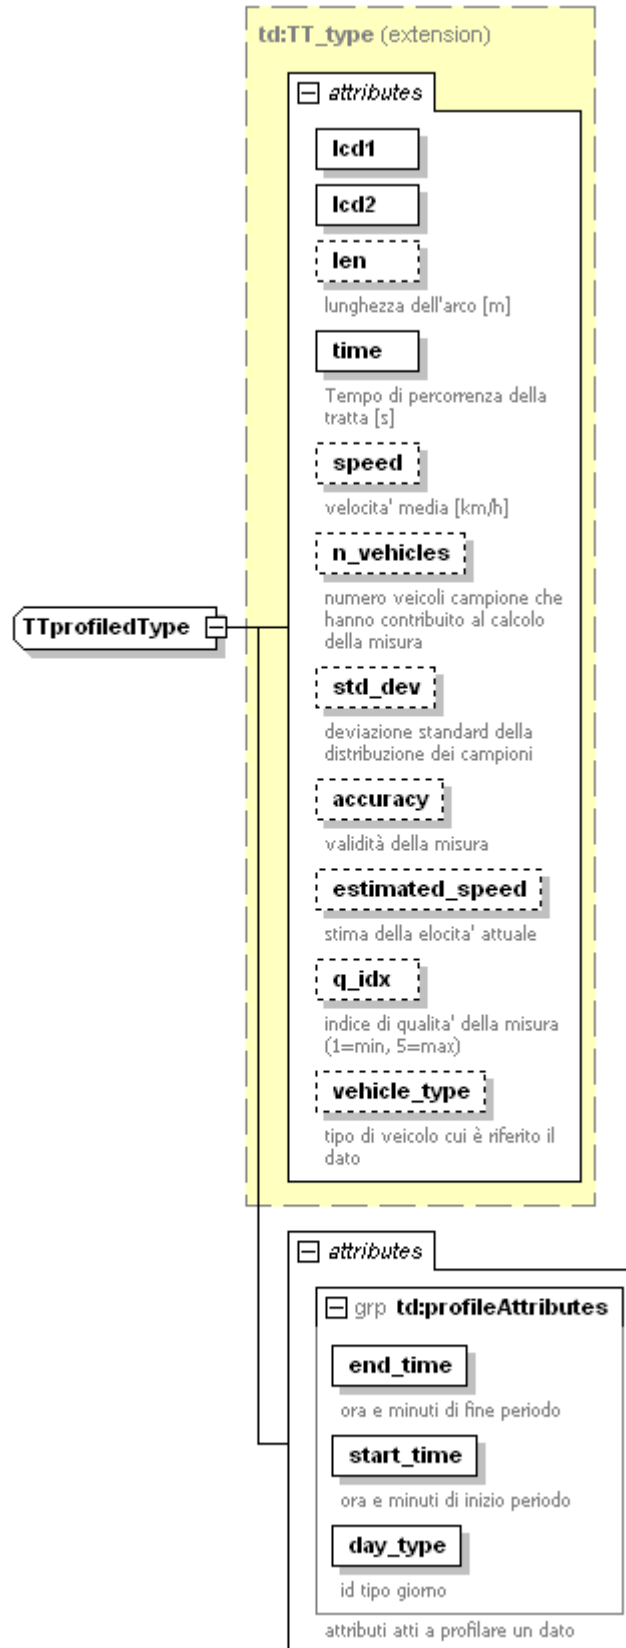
td:TT_type (extension)

attributes

lcd1

lcd2

len

lunghezza dell'arco [m]

time

Tempo di percorrenza della tratta [s]

speed

velocita' media [km/h]

n_vehicles

numero veicoli campione che hanno contribuito al calcolo della misura

std_dev

deviazione standard della distribuzione dei campioni

accuracy

validità della misura

estimated_speed

stima della elocita' attuale

q_idx

indice di qualita' della misura (1=min, 5=max)

vehicle_type

tipo di veicolo cui è riferito il dato

TTprofiledType

attributes

grp td:profileAttributes

end_time

ora e minuti di fine periodo

start_time

ora e minuti di inizio periodo

day_type

id tipo giorno

attributi atti a profilare un dato